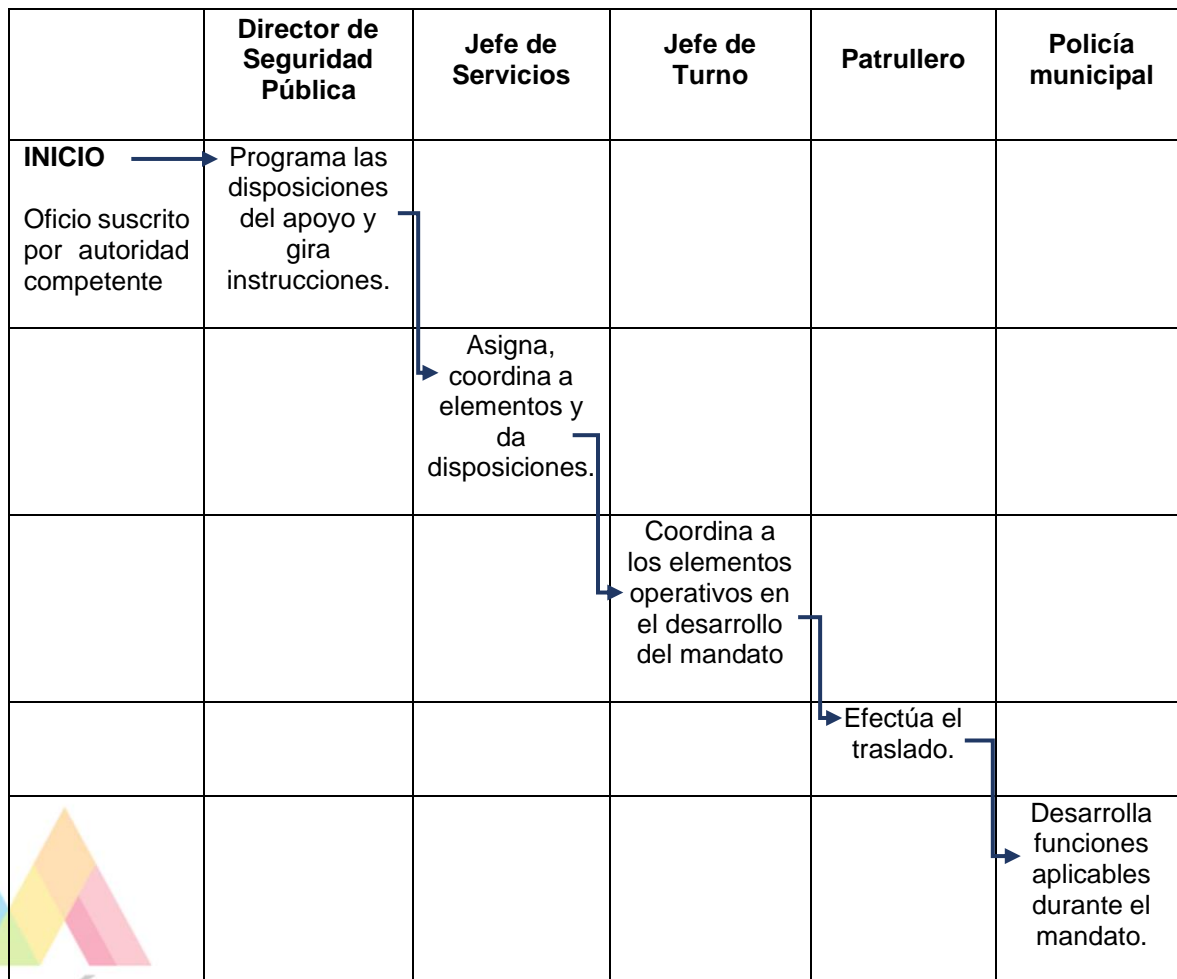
| | Director de Seguridad Pública | Jefe de Servicios | Jefe de Turno | Patrullero | Policía municipal |
|---|---|---|---|---|---|
| **INICIO** Oficio suscrito por autoridad competente | Programa las disposiciones del apoyo y gira instrucciones. | | | | |
| | | Asigna, coordina a elementos y da disposiciones. | | | |
| | | | Coordina a los elementos operativos en el desarrollo del mandato | | |
| | | | | Efectúa el traslado. | |
| | | | | | Desarrolla funciones aplicables durante el mandato. |